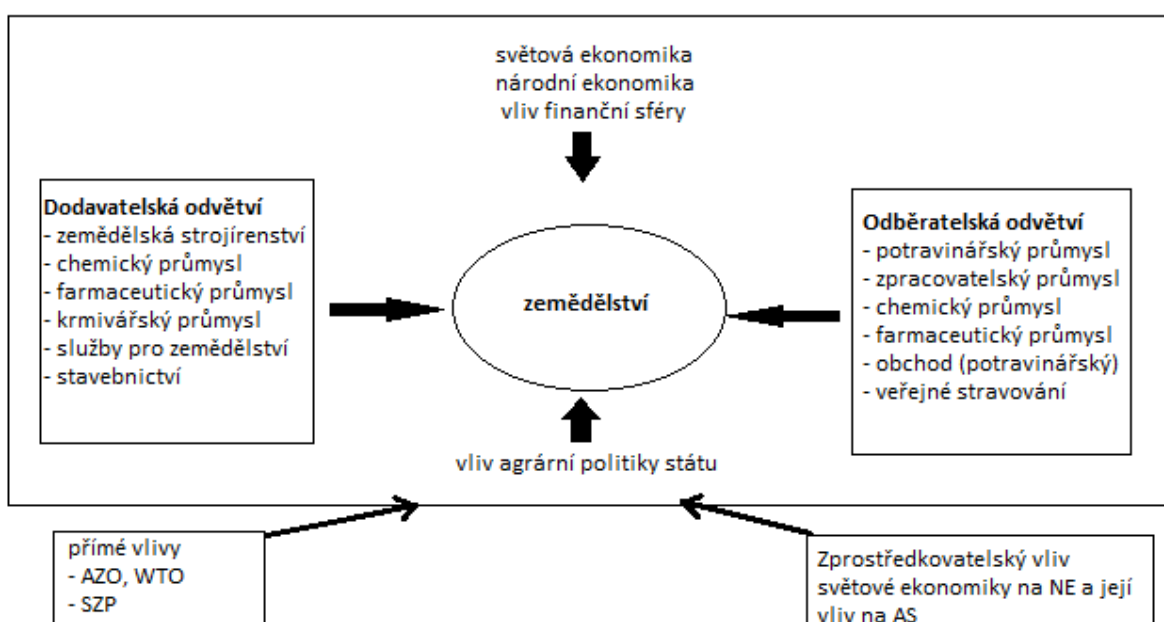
světová ekonomika
národní ekonomika
vliv finanční sféry

**Dodavatelská odvětví**
- zemědělská strojírenství
- chemický průmysl
- farmaceutický průmysl
- krmivářský průmysl
- služby pro zemědělství
- stavebnictví

zemědělství

**Odběratelská odvětví**
- potravinářský průmysl
- zpracovatelský průmysl
- chemický průmysl
- farmaceutický průmysl
- obchod (potravinářský)
- veřejné stravování

vliv agrární politiky státu

přímé vlivy
- AZO, WTO
- SZP

Zprostředkovatelský vliv světové ekonomiky na NE a její vliv na AS